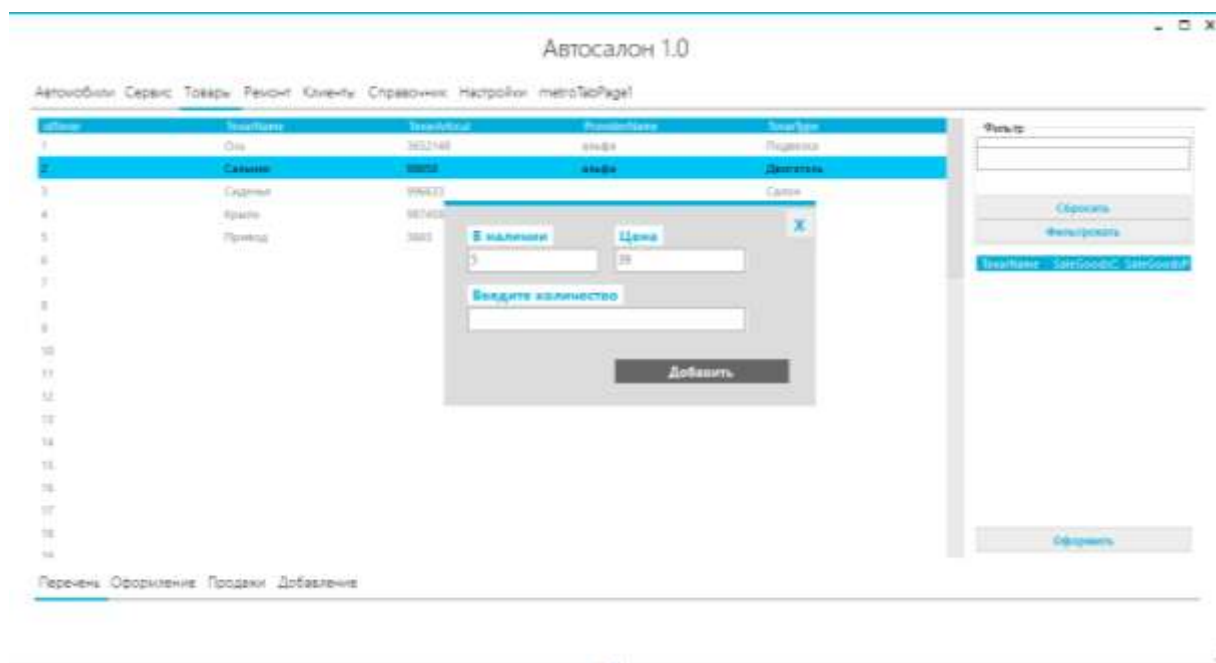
Автосалон 1.0

Автомобили Сервис Товары Ремонт Клиенты Справочник Настройки metroTabPage1

| idItem | TovarName | TovarArticul | ProviderName | TovarType |
|---|---|---|---|---|
| 1 | Ось | 3652148 | альфа | Подвеска |
| 2 | Сальник | 88850 | альфа | Двигатель |
| 3 | Сиденье | 996633 | | Салон |
| 4 | Краска | 987456 | | |
| 5 | Привод | 3665 | | |
| 6 | | | | |
| 7 | | | | |
| 8 | | | | |
| 9 | | | | |
| 10 | | | | |
| 11 | | | | |
| 12 | | | | |
| 13 | | | | |
| 14 | | | | |
| 15 | | | | |
| 16 | | | | |
| 17 | | | | |
| 18 | | | | |
| 19 | | | | |

X

В наличии
5

Цена
39

Введите количество

Добавить

Фильтр

Сбросить

Фильтровать

TovarName SaleGoodsC SaleGoodsP

Оформить

Перечень Оформление Продажи Добавление